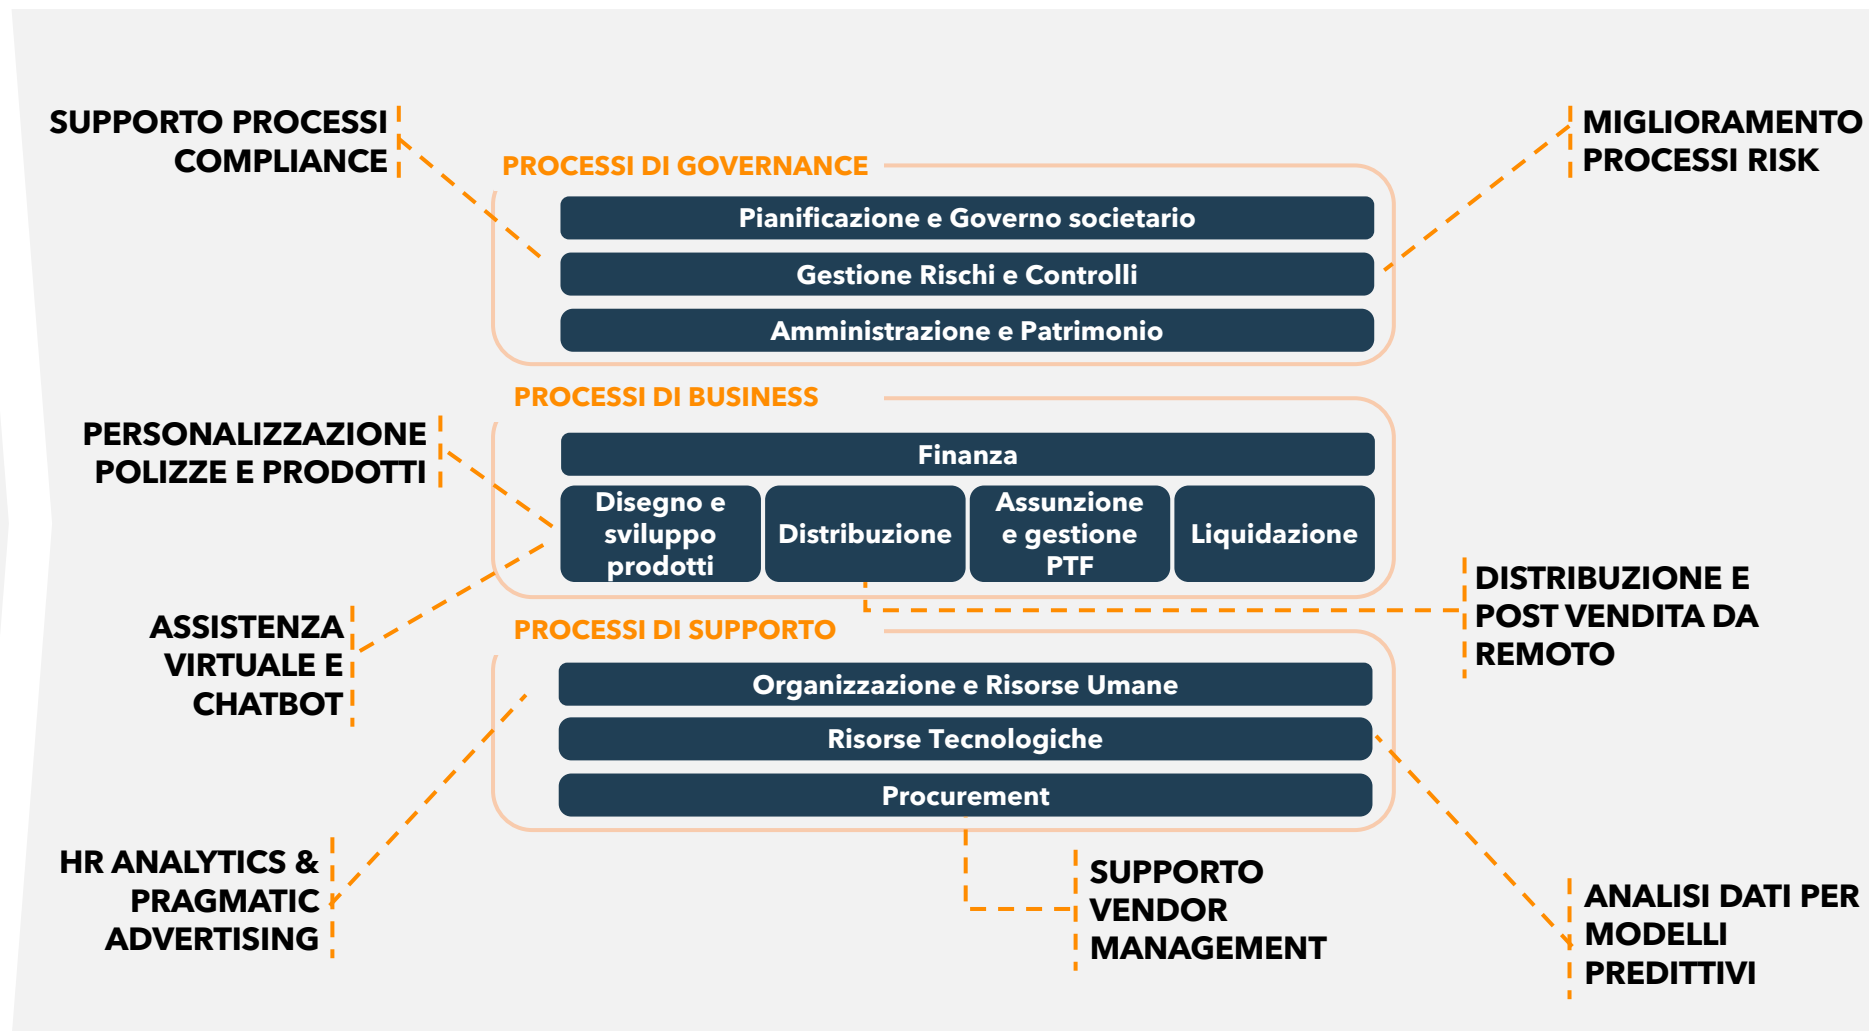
SUPPORTO PROCESSI COMPLIANCE

PROCESSI DI GOVERNANCE

Pianificazione e Governo societario

Gestione Rischi e Controlli

Amministrazione e Patrimonio

MIGLIORAMENTO PROCESSI RISK

PROCESSI DI BUSINESS

PERSONALIZZAZIONE POLIZZE E PRODOTTI

Finanza

Disegno e sviluppo prodotti

Distribuzione

Assunzione e gestione PTF

Liquidazione

DISTRIBUZIONE E POST VENDITA DA REMOTO

ASSISTENZA VIRTUALE E CHATBOT

PROCESSI DI SUPPORTO

Organizzazione e Risorse Umane

Risorse Tecnologiche

Procurement

HR ANALYTICS & PRAGMATIC ADVERTISING

SUPPORTO VENDOR MANAGEMENT

ANALISI DATI PER MODELLI PREDITTIVI